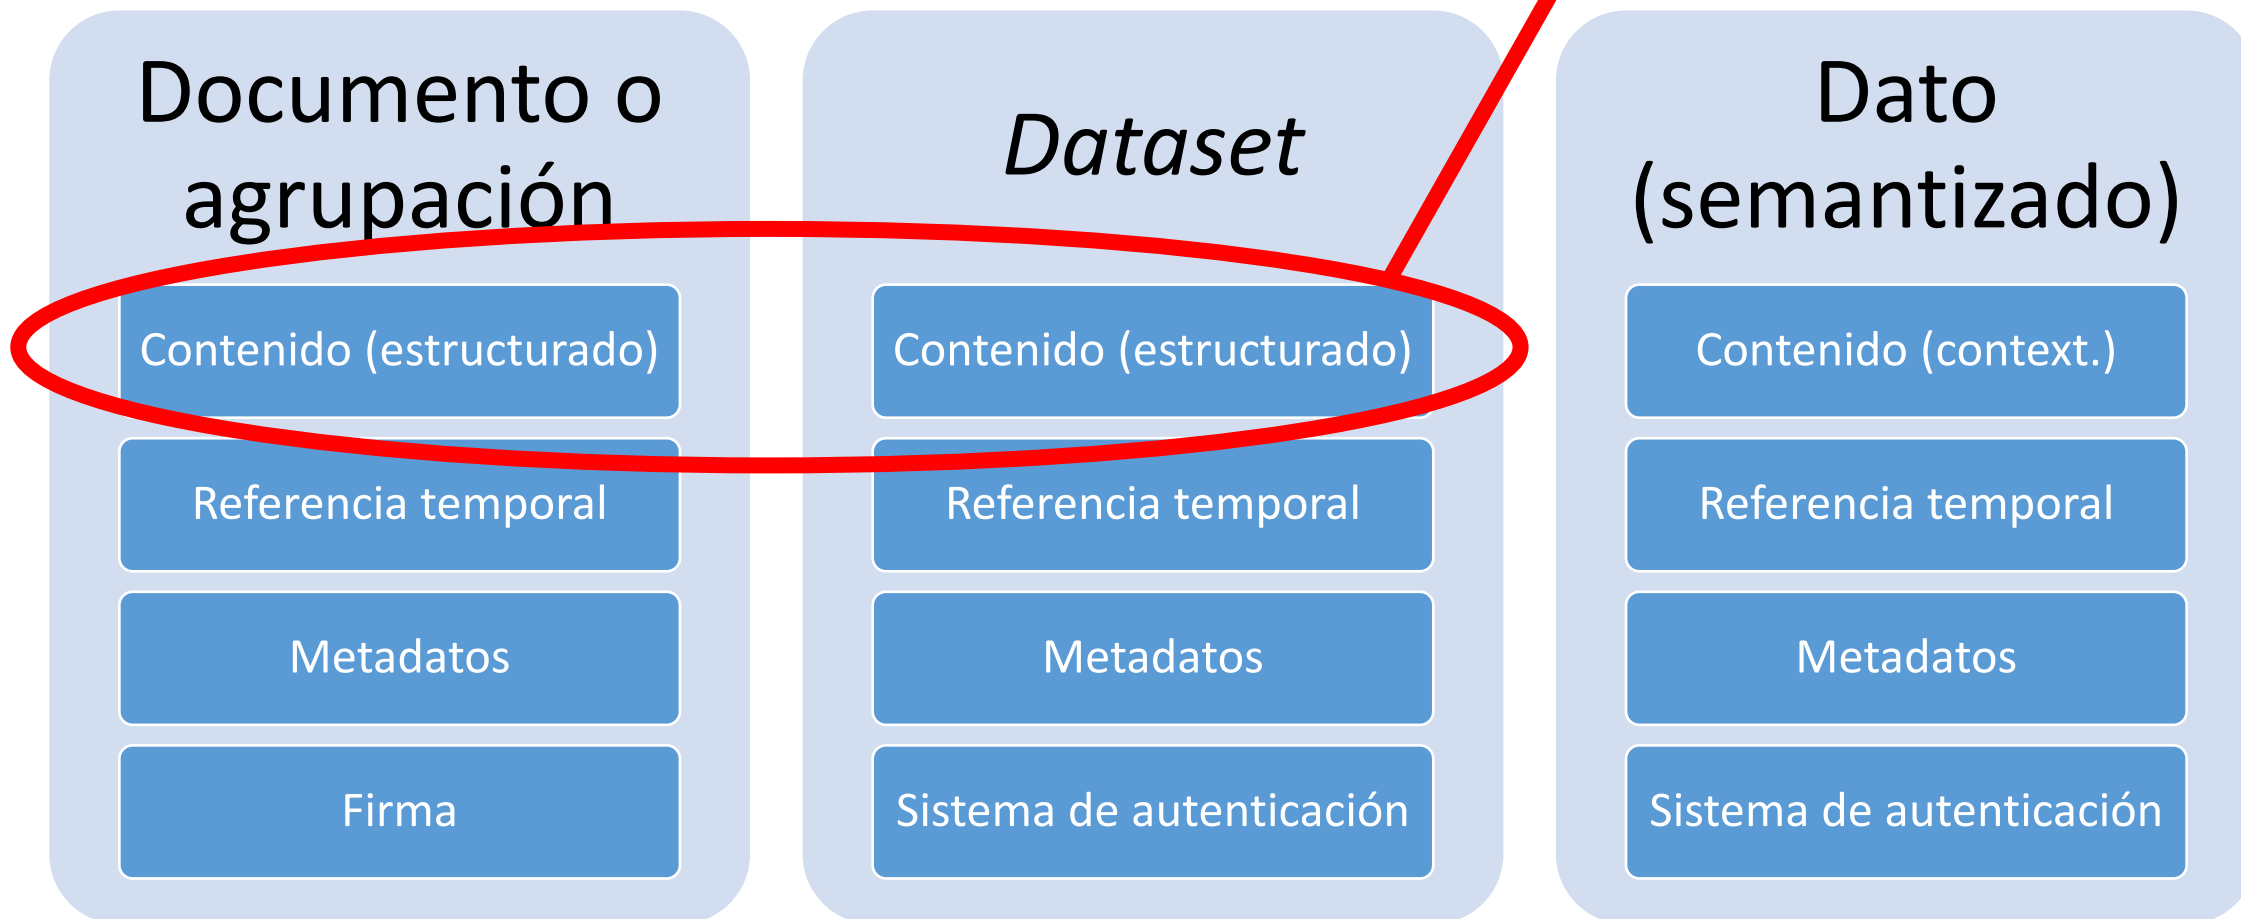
Documento o agrupación

Contenido (estructurado)

Referencia temporal

Metadatos

Firma

*Dataset*

Contenido (estructurado)

Referencia temporal

Metadatos

Sistema de autenticación

Dato (semantizado)

Contenido (context.)

Referencia temporal

Metadatos

Sistema de autenticación